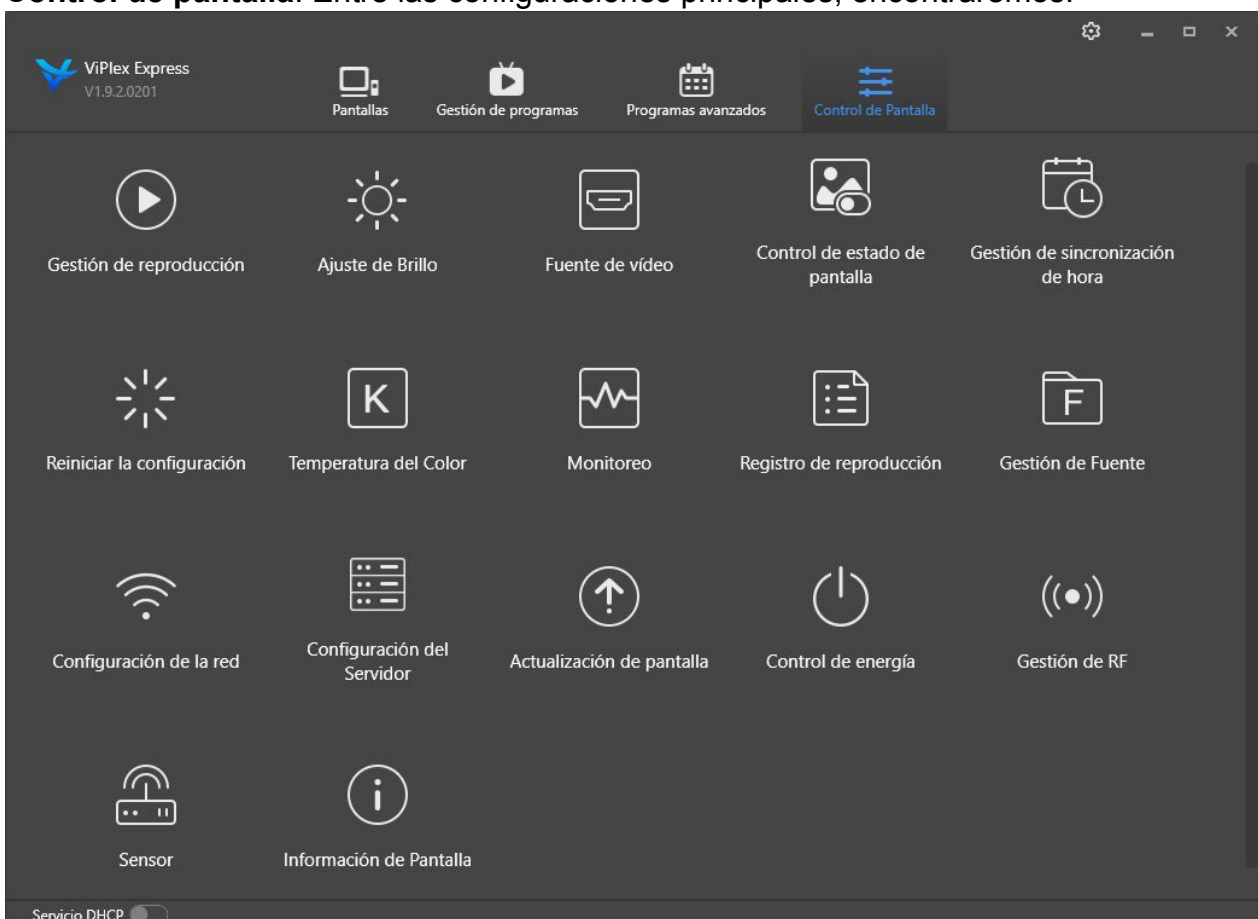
**Control de pantalla**: Entre las configuraciones principales, encontraremos:

ViPlex Express
V1.9.2.0201

Pantallas
Gestión de programas
Programas avanzados
Control de Pantalla

Gestión de reproducción
Ajuste de Brillo
Fuente de vídeo
Control de estado de pantalla
Gestión de sincronización de hora

Reiniciar la configuración
K
Temperatura del Color
Monitoreo
Registro de reproducción
F
Gestión de Fuente

Configuración de la red
Configuración del Servidor
Actualización de pantalla
Control de energía
Gestión de RF

Sensor
Información de Pantalla

Servicio DHCP